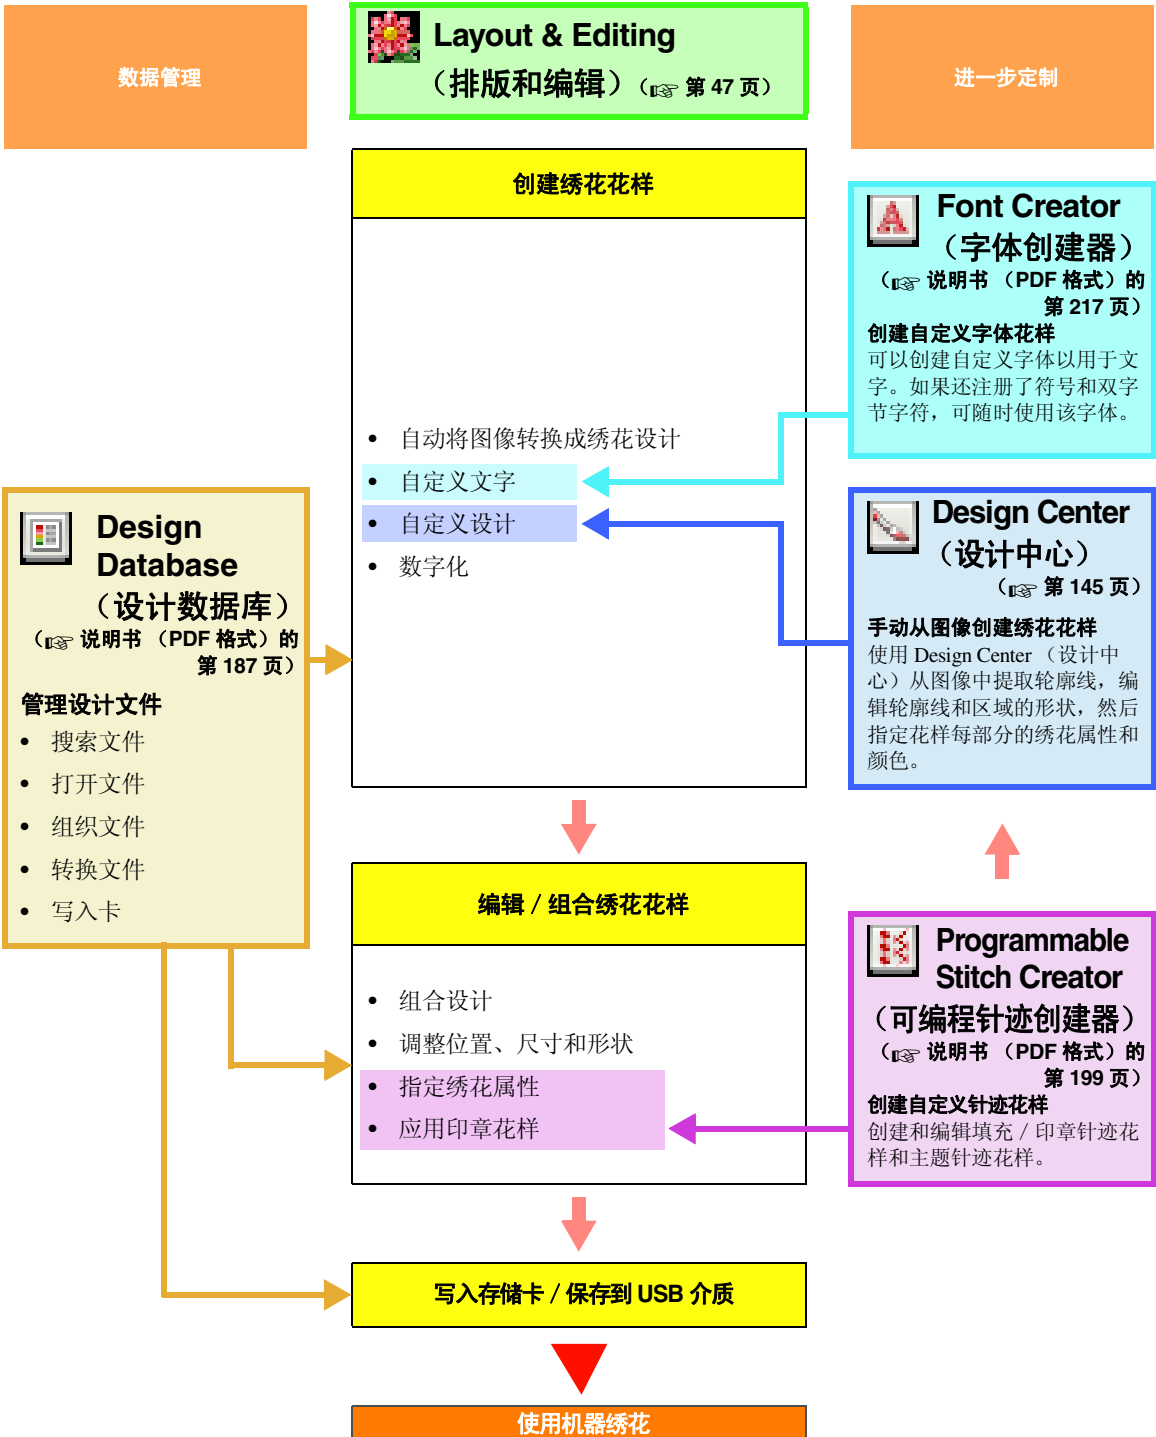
数据管理

Layout & Editing
（排版和编辑）（☞ 第 47 页）

进一步定制

创建绣花花样

• 自动将图像转换成绣花设计
• 自定义文字
• 自定义设计
• 数字化

Font Creator
（字体创建器）
（☞ 说明书 （PDF 格式）的第 217 页）
创建自定义字体花样
可以创建自定义字体以用于文字。如果还注册了符号和双字节字符，可随时使用该字体。

Design Database
（设计数据库）
（☞ 说明书 （PDF 格式）的第 187 页）
管理设计文件
• 搜索文件
• 打开文件
• 组织文件
• 转换文件
• 写入卡

Design Center
（设计中心）
（☞ 第 145 页）
手动从图像创建绣花花样
使用 Design Center （设计中心）从图像中提取轮廓线，编辑轮廓线和区域的形状，然后指定花样每部分的绣花属性和颜色。

编辑 / 组合绣花花样

• 组合设计
• 调整位置、尺寸和形状
• 指定绣花属性
• 应用印章花样

Programmable Stitch Creator
（可编程针迹创建器）
（☞ 说明书 （PDF 格式）的第 199 页）
创建自定义针迹花样
创建和编辑填充 / 印章针迹花样和主题针迹花样。

写入存储卡 / 保存到 USB 介质

使用机器绣花